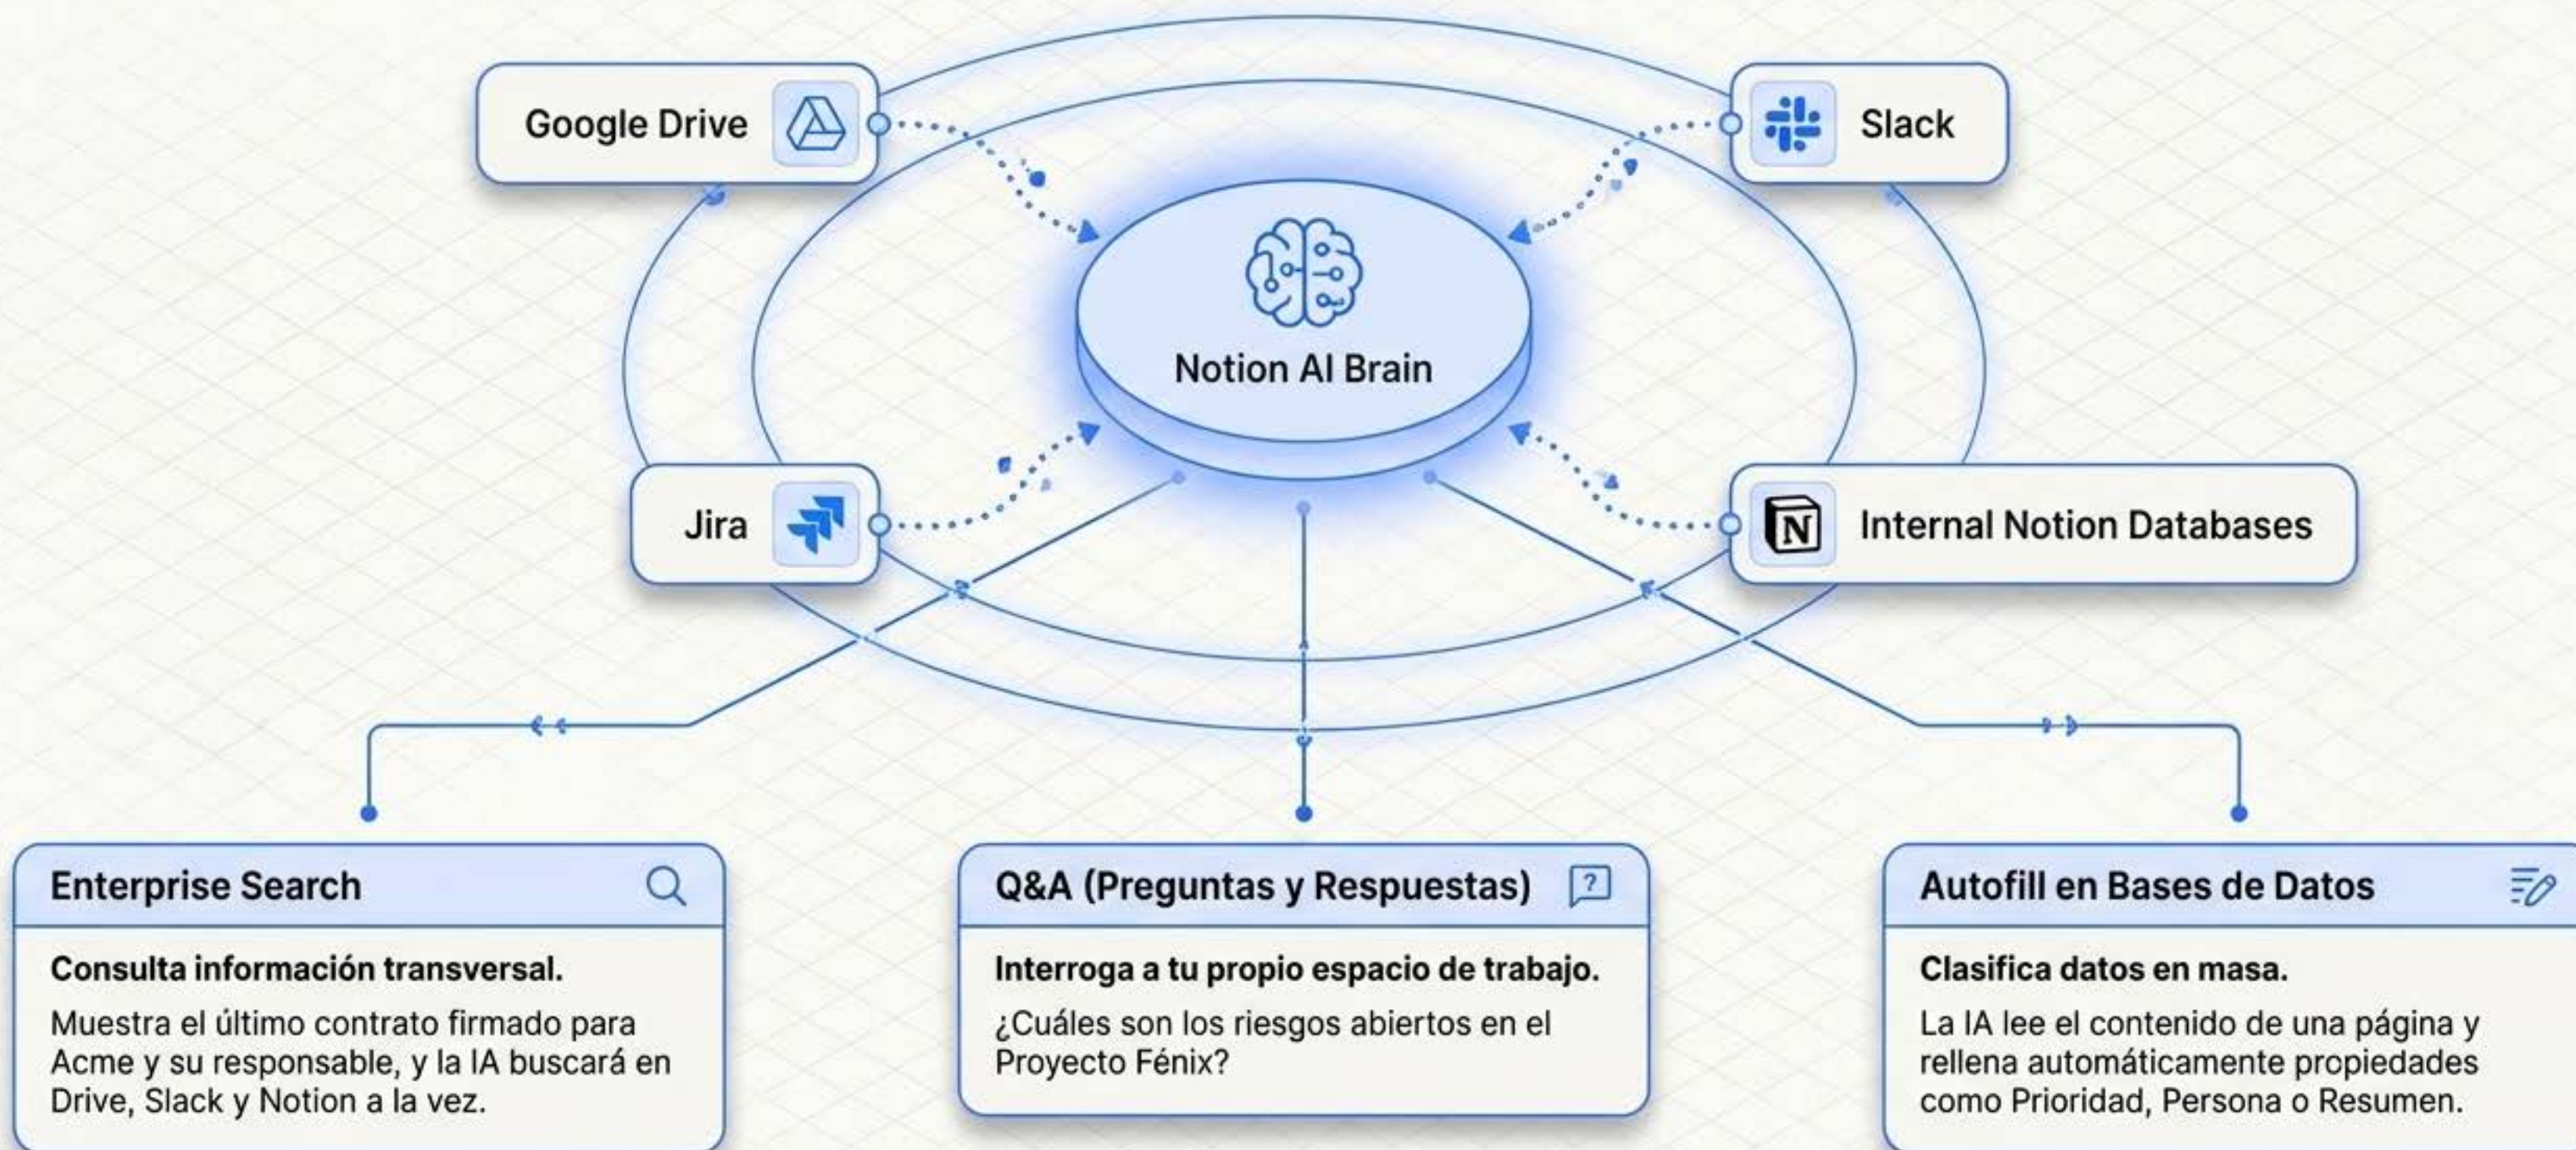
Google Drive

Slack

Notion AI Brain

Jira

Internal Notion Databases

Enterprise Search

Consulta información transversal.

Muestra el último contrato firmado para Acme y su responsable, y la IA buscará en Drive, Slack y Notion a la vez.

Q&A (Preguntas y Respuestas)

Interroga a tu propio espacio de trabajo.

¿Cuáles son los riesgos abiertos en el Proyecto Fénix?

Autofill en Bases de Datos

Clasifica datos en masa.

La IA lee el contenido de una página y rellena automáticamente propiedades como Prioridad, Persona o Resumen.